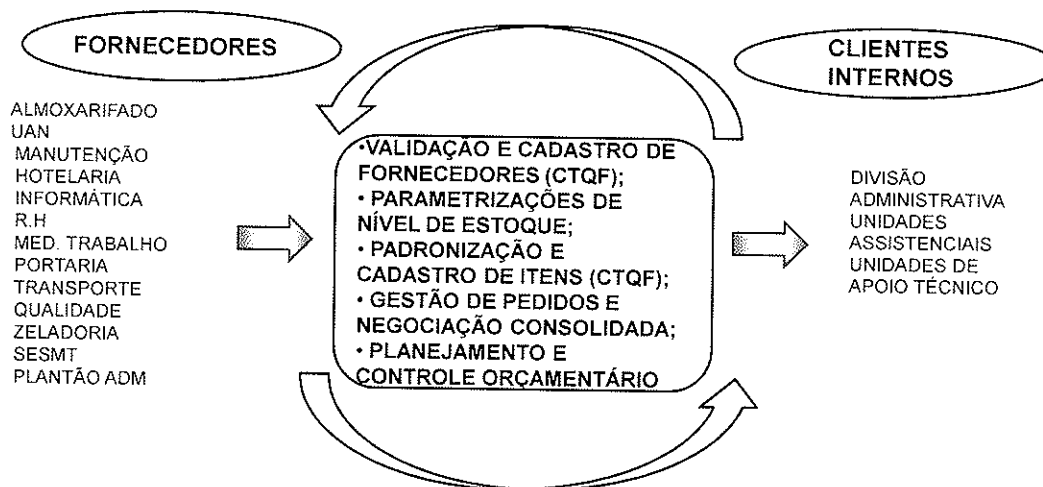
FORNECEDORES

CLIENTES INTERNOS

ALMOXARIFADO
UAN
MANUTENÇÃO
HOTELARIA
INFORMÁTICA
R.H
MED. TRABALHO
PORTARIA
TRANSPORTE
QUALIDADE
ZELADORIA
SESMT
PLANTÃO ADM

•VALIDAÇÃO E CADASTRO DE FORNECEDORES (CTQF);
• PARAMETRIZAÇÕES DE NÍVEL DE ESTOQUE;
• PADRONIZAÇÃO E CADASTRO DE ITENS (CTQF);
• GESTÃO DE PEDIDOS E NEGOCIAÇÃO CONSOLIDADA;
• PLANEJAMENTO E CONTROLE ORÇAMENTÁRIO

DIVISÃO ADMINISTRATIVA
UNIDADES ASSISTENCIAIS
UNIDADES DE APOIO TÉCNICO